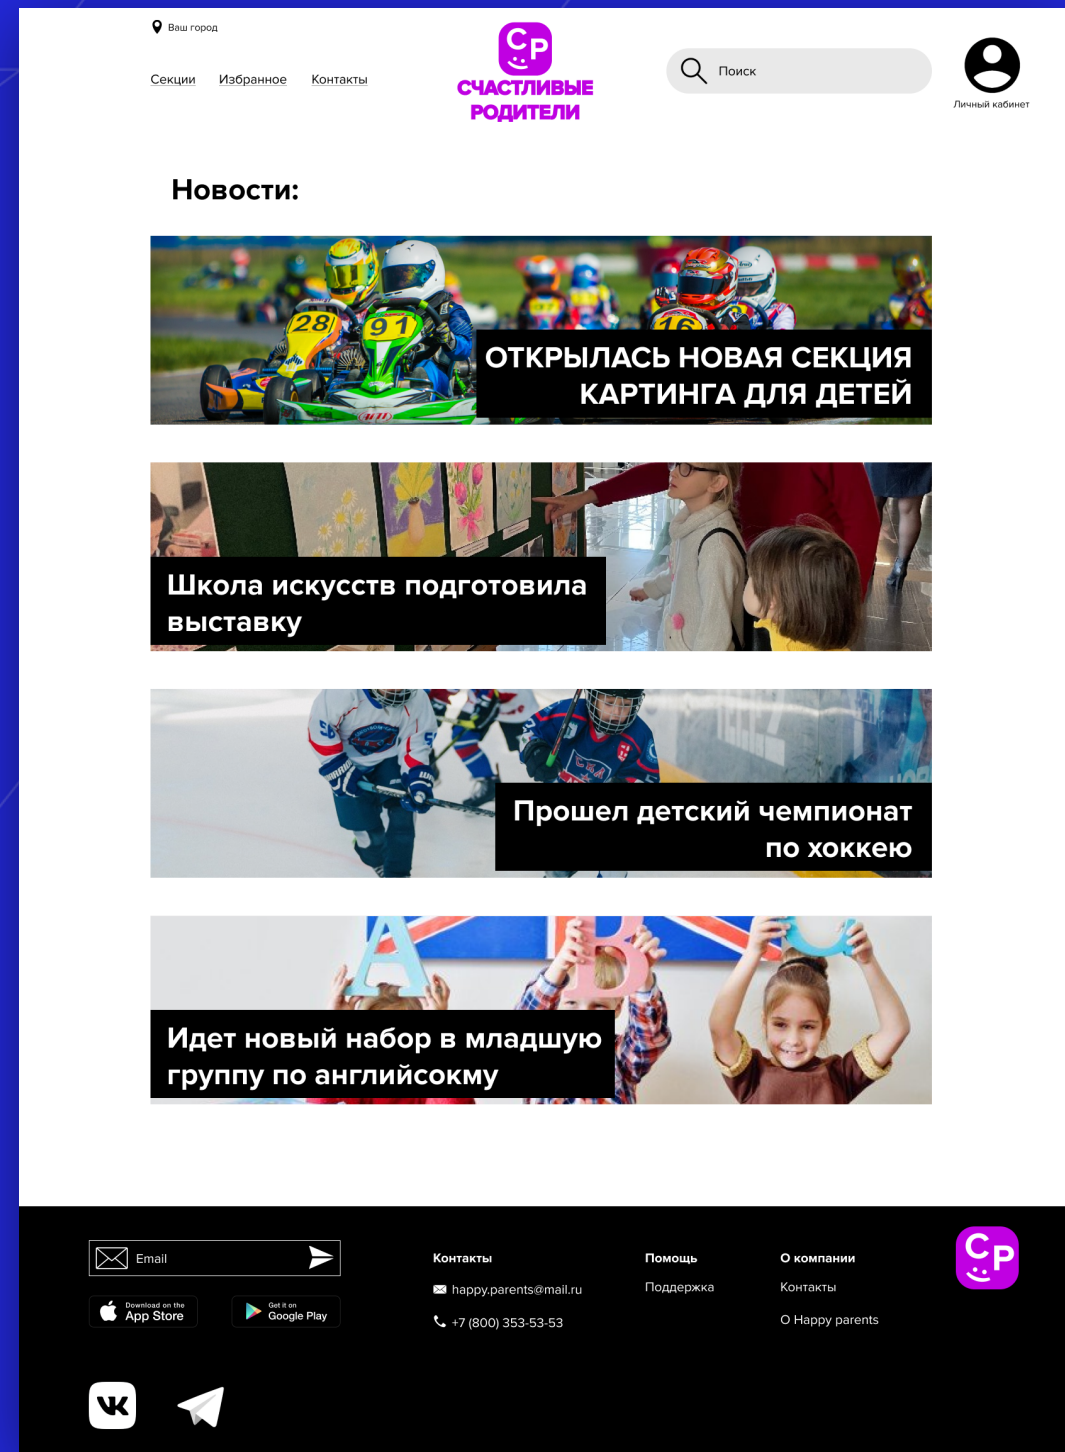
Ваш город

Секции Избранное Контакты

СР
СЧАСТЛИВЫЕ РОДИТЕЛИ

Поиск

Личный кабинет

Новости:

ОТКРЫЛАСЬ НОВАЯ СЕКЦИЯ КАРТИНГА ДЛЯ ДЕТЕЙ

Школа искусств подготовила выставку

Прошел детский чемпионат по хоккею

Идет новый набор в младшую группу по английсокму

Email

Download on the App Store

Get it on Google Play

Контакты
happy.parents@mail.ru
+7 (800) 353-53-53

Помощь
Поддержка

О компании
Контакты
О Happy parents

СР